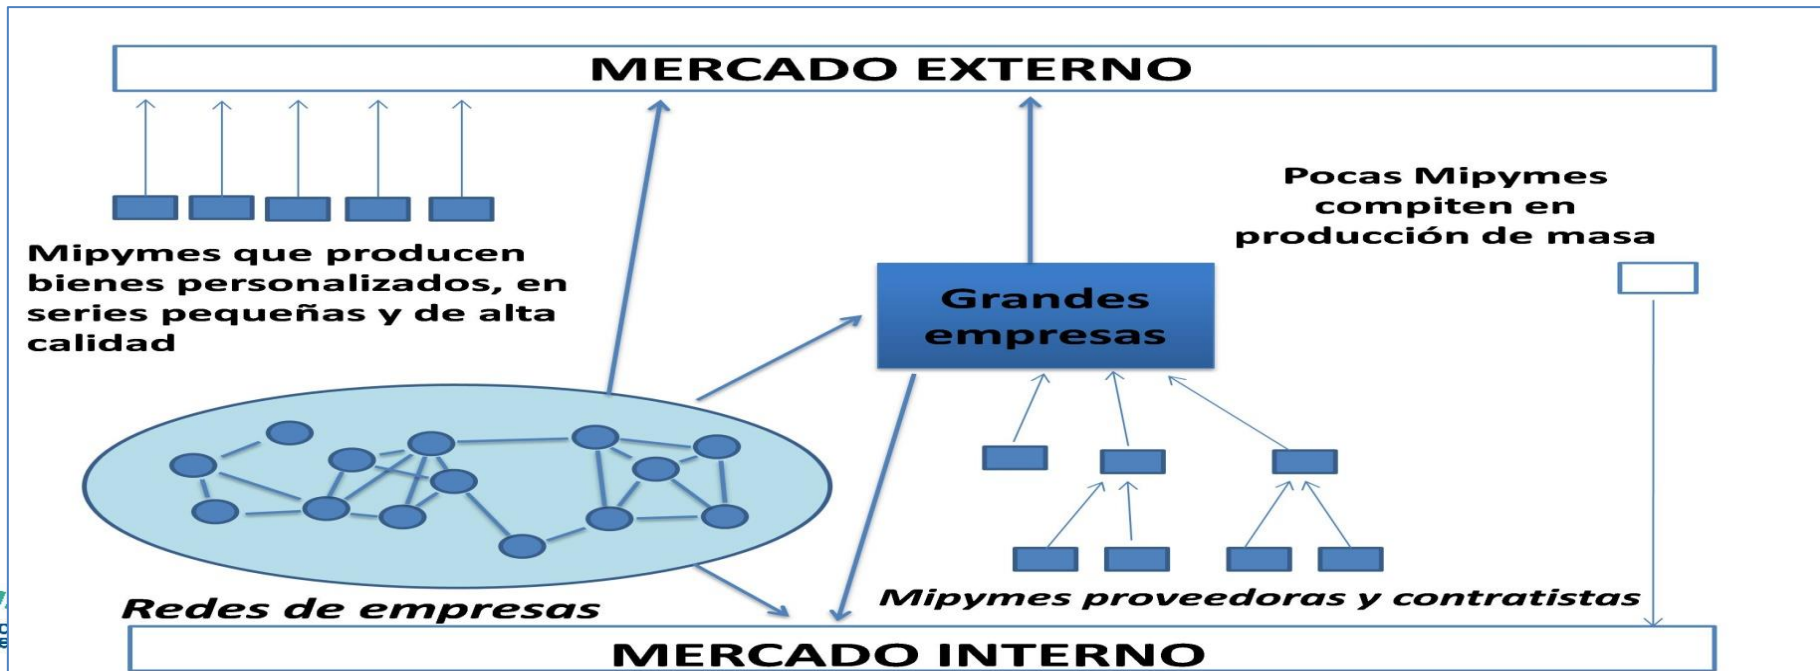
MERCADO EXTERNO

Mipymes que producen bienes personalizados, en series pequeñas y de alta calidad

Grandes empresas

Pocas Mipymes compiten en producción de masa

Redes de empresas

Mipymes proveedoras y contratistas

MERCADO INTERNO